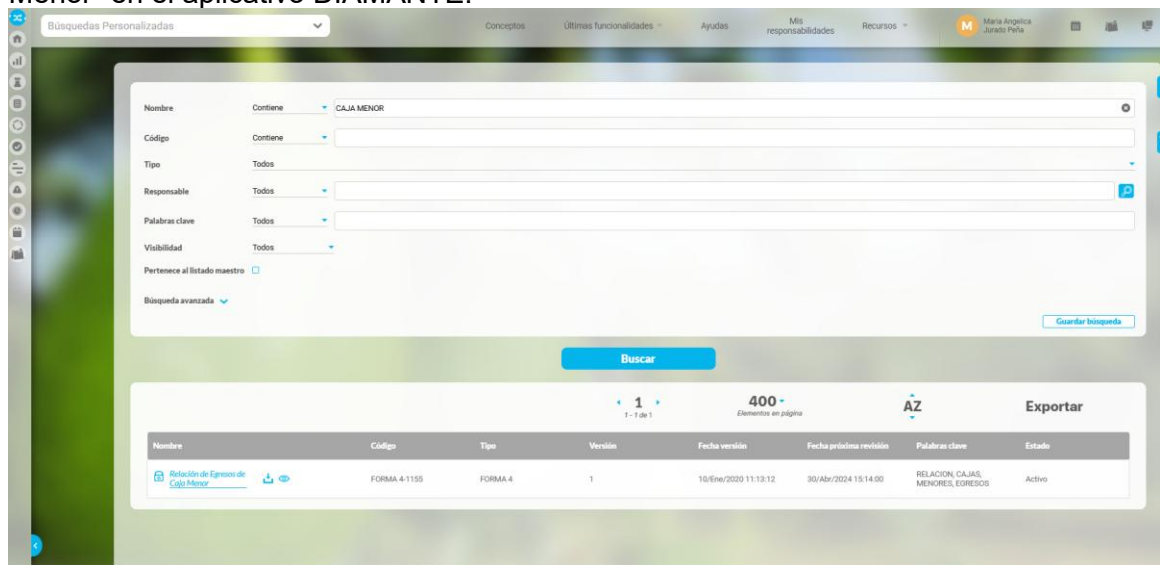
Menor" en el aplicativo DIAMANTE.

Búsquedas Personalizadas

Conceptos Últimas funcionalidades Ayudas Mis responsabilidades Recursos

M Maria Angelica Jurado Peña

Nombre Contiene CAJA MENOR

Código Contiene

Tipo Todos

Responsable Todos

Palabras clave Todos

Visibilidad Todos

Pertenece al listado maestro

Búsqueda avanzada

Guardar búsqueda

Buscar

1
1 - 1 de 1

400
Elementos en página

AZ

Exportar

| Nombre | Código | Tipo | Versión | Fecha versión | Fecha próxima revisión | Palabras clave | Estado |
|---|---|---|---|---|---|---|---|
| Relación de Egresos de Caja Menor | FORMA 4-1155 | FORMA 4 | 1 | 10/Ene/2020 11:13:12 | 30/Abr/2024 15:14:00 | RELACION, CAJAS, MENORES, EGRESOS | Activo |